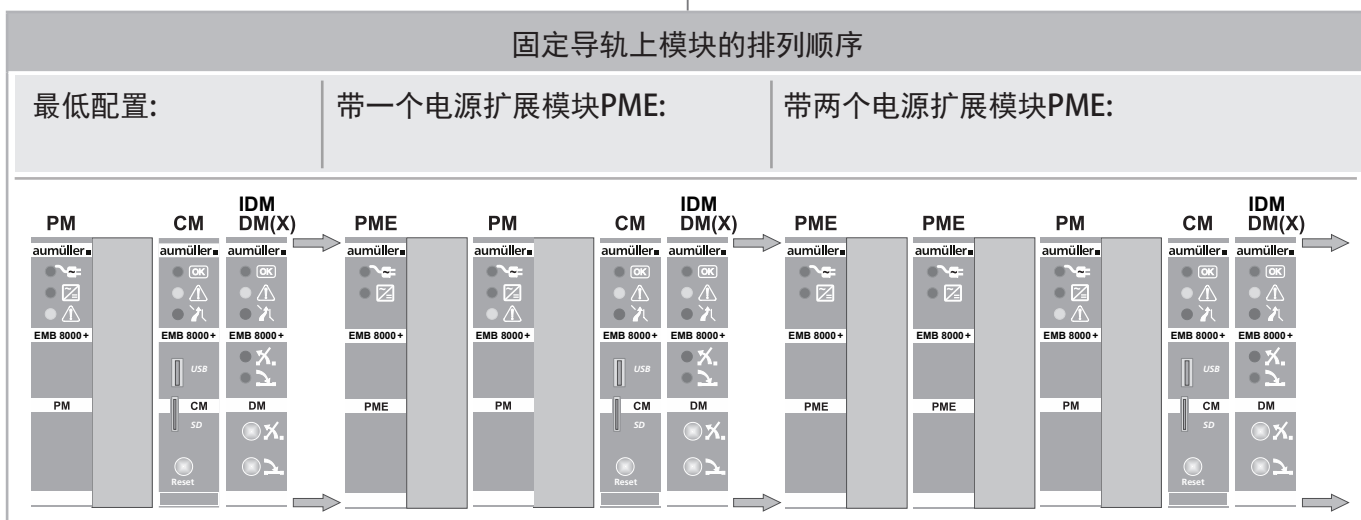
固定导轨上模块的排列顺序

最低配置:

带一个电源扩展模块PME:

带两个电源扩展模块PME:

PM

CM

IDM DM(X)

aumüller

aumüller

aumüller

OK

OK

EMB 8000+

EMB 8000+

EMB 8000+

USB

PM

CM

DM

SD

Reset

PME

PM

CM

IDM DM(X)

aumüller

aumüller

aumüller

aumüller

OK

OK

EMB 8000+

EMB 8000+

EMB 8000+

EMB 8000+

USB

PME

PM

CM

DM

SD

Reset

PME

PME

PM

CM

IDM DM(X)

aumüller

aumüller

aumüller

aumüller

aumüller

OK

OK

EMB 8000+

EMB 8000+

EMB 8000+

EMB 8000+

EMB 8000+

USB

PME

PME

PM

CM

DM

SD

Reset